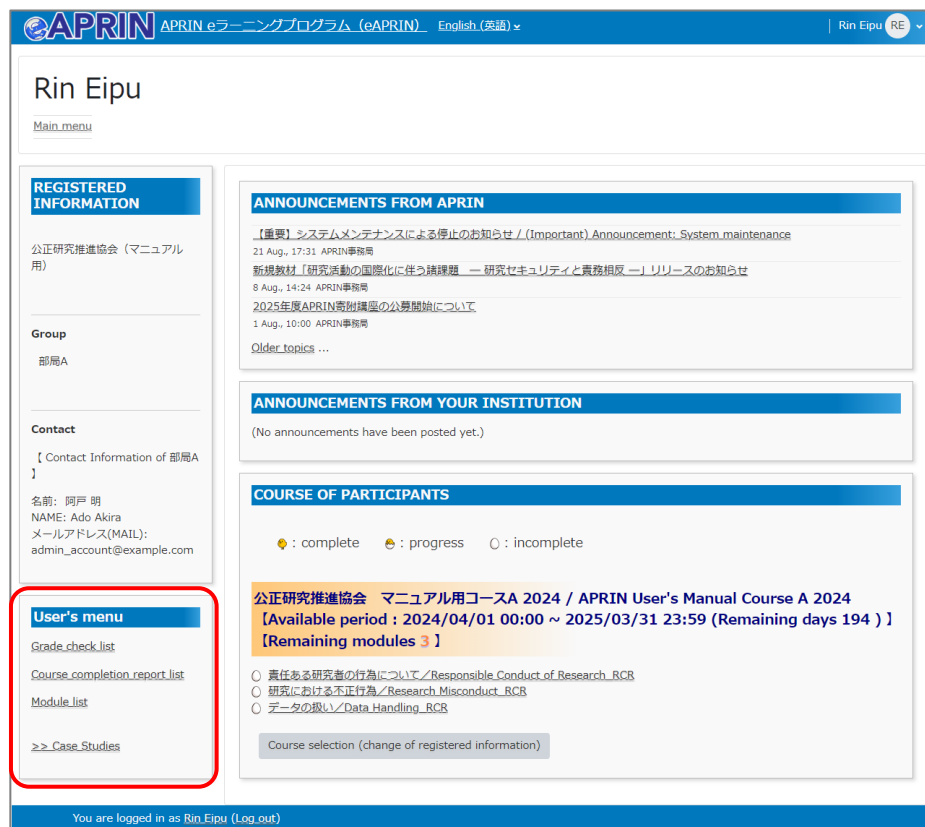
APRIN APRIN eラーニングプログラム（eAPRIN） English (英語)

Rin Eipu RE

Rin Eipu

Main menu

REGISTERED INFORMATION

公正研究推進協会（マニュアル用）

Group

部局A

Contact

【 Contact Information of 部局A 】

名前：阿戸 明
NAME: Ado Akira
メールアドレス(MAIL): admin_account@example.com

User's menu

Grade check list

Course completion report list

Module list

>> Case Studies

ANNOUNCEMENTS FROM APRIN

【重要】システムメンテナンスによる停止のお知らせ / (Important) Announcement: System maintenance
21 Aug., 17:31 APRIN事務局

新規教材「研究活動の国際化に伴う諸課題 ー 研究セキュリティと責務相反 ー」リリースのお知らせ
8 Aug., 14:24 APRIN事務局

2025年度APRIN寄附講座の公募開始について
1 Aug., 10:00 APRIN事務局

Older topics ...

ANNOUNCEMENTS FROM YOUR INSTITUTION

(No announcements have been posted yet.)

COURSE OF PARTICIPANTS

: complete : progress : incomplete

公正研究推進協会 マニュアル用コースA 2024 / APRIN User's Manual Course A 2024
【Available period : 2024/04/01 00:00 ~ 2025/03/31 23:59 (Remaining days 194 ) 】
【Remaining modules 3 】

責任ある研究者の行為について／Responsible Conduct of Research_RCR
研究における不正行為／Research Misconduct_RCR
データの扱い／Data Handling_RCR

Course selection (change of registered information)

You are logged in as Rin Eipu (Log out)